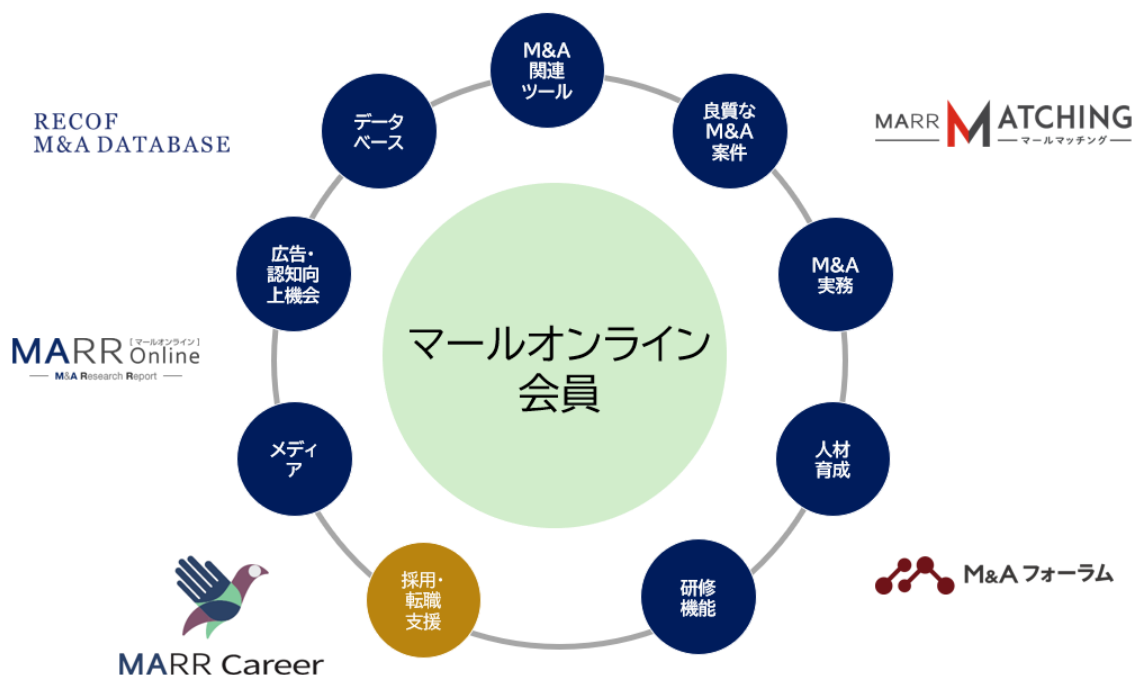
M&A
関連
ツール

良質な
M&A
案件

M&A
実務

人材
育成

研修
機能

採用・
転職
支援

メディア

広告・
認知向
上機会

データ
ベース

マールオンライン
会員

RECOF
M&A DATABASE

MARR MATCHING
マールマッチング

MARR Online
［マールオンライン］
M&A Research Report

MARR Career

M&A フォーラム